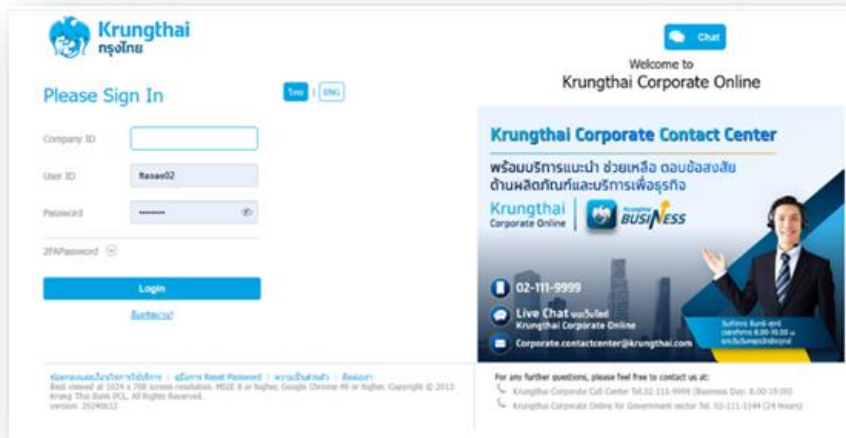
Krungthai
กรุงไทย

Please Sign In

ไทย | ENG

Company ID

User ID
ftaoae02

Password
••••••••

2FAPassword

Login

ลืมรหัสผ่าน?

Chat

Welcome to
Krungthai Corporate Online

Krungthai Corporate Contact Center

พร้อมบริการแนะนำ ช่วยเหลือ ตอบข้อสงสัย ด้านผลิตภัณฑ์และบริการเพื่อธุรกิจ

Krungthai
Corporate Online

Krungthai BUSINESS

02-111-9999

Live Chat ผ่านเว็บไซต์
Krungthai Corporate Online

Corporate.contactcenter@krungthai.com

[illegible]

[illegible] | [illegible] Reset Password | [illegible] | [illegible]
Best viewed at 1024 x 768 screen resolution. MSIE 8 or higher, Google Chrome 49 or higher. Copyright © 2013 Krung Thai Bank PCL. All Rights Reserved.
Version: 20240612

For any further questions, please feel free to contact us at:
Krungthai Corporate Call Center Tel.02-111-9999 (Business Day: 8.00-19.00)
Krungthai Corporate Online for Government sector Tel. 02-111-1144 (24 Hours)